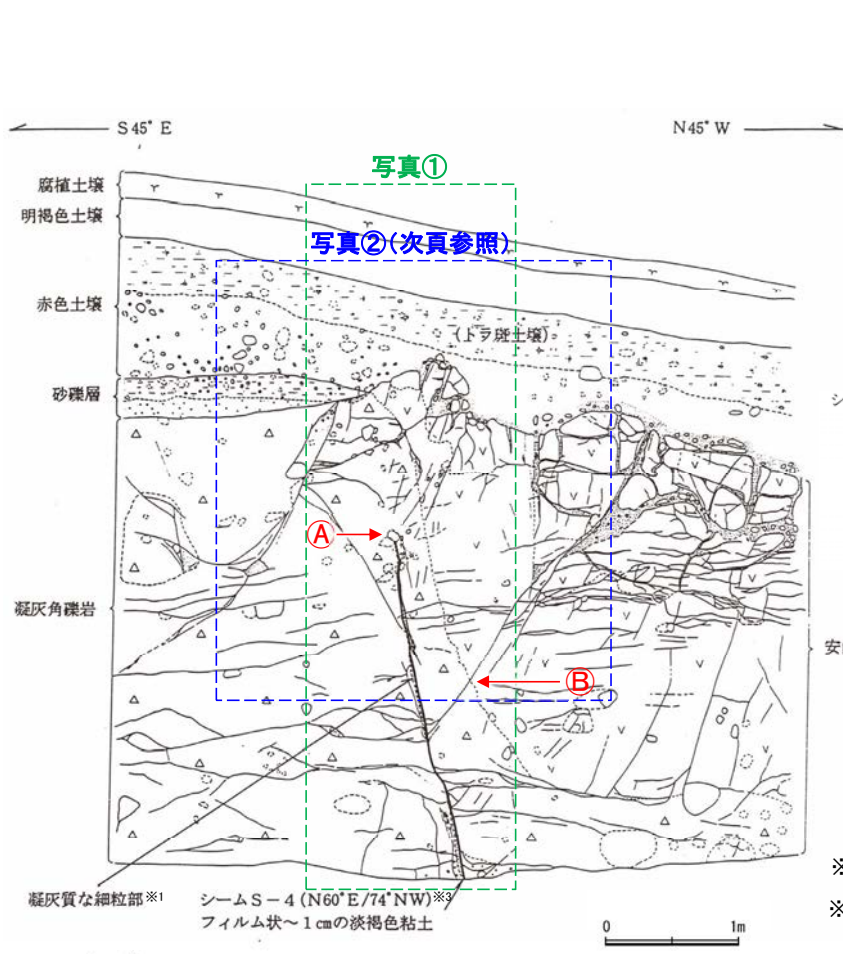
S 45° E

N45° W

写真①

写真②(次頁参照)

腐植土壌

明褐色土壌

赤色土壌

(トラ斑土壌)

砂礫層

シ

凝灰角礫岩

安

Ⓐ

Ⓑ

※

※

凝灰質な細粒部※1

シームS－4 (N60°E/74°NW)※3

フィルム状～1㎝の淡褐色粘土

0

1m